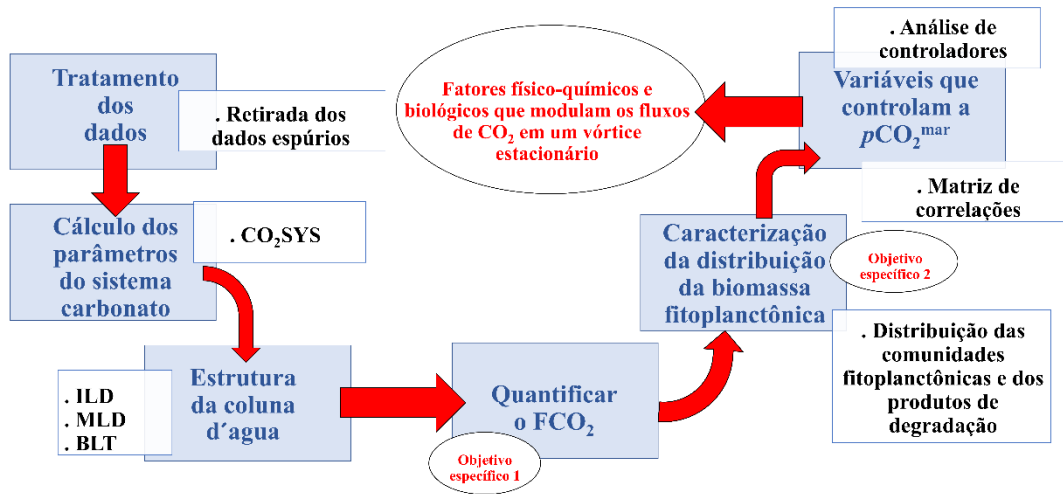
Tratamento dos dados

. Retirada dos dados espúrios

Cálculo dos parâmetros do sistema carbonato

. $CO_2SYS$

Estrutura da coluna d´agua

. ILD
. MLD
. BLT

Quantificar o $FCO_2$

Objetivo específico 1

Caracterização da distribuição da biomassa fitoplanctônica

Objetivo específico 2

. Distribuição das comunidades fitoplanctônicas e dos produtos de degradação

. Matriz de correlações

Variáveis que controlam a $pCO_2^{mar}$

. Análise de controladores

Fatores físico-químicos e biológicos que modulam os fluxos de $CO_2$ em um vórtice estacionário